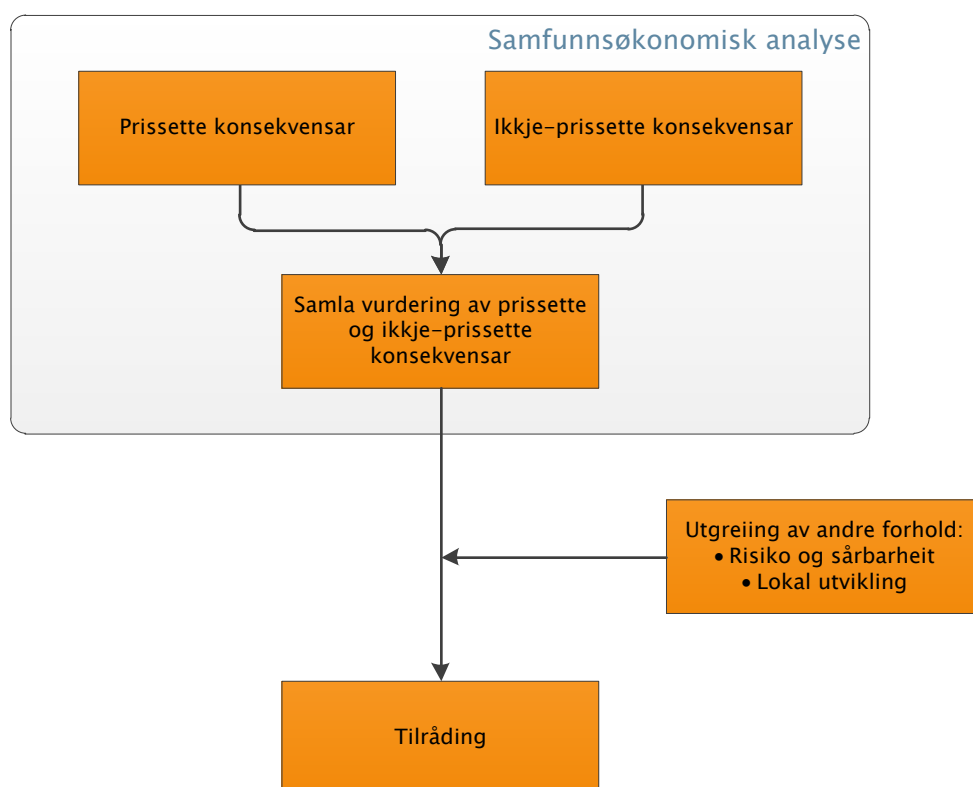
Samfunnsøkonomisk analyse

Prissette konsekvensar

Ikkje-prissette konsekvensar

Samla vurdering av prissette og ikkje-prissette konsekvensar

Utgreiing av andre forhold:
• Risiko og sårbarheit
• Lokal utvikling

Tilråding